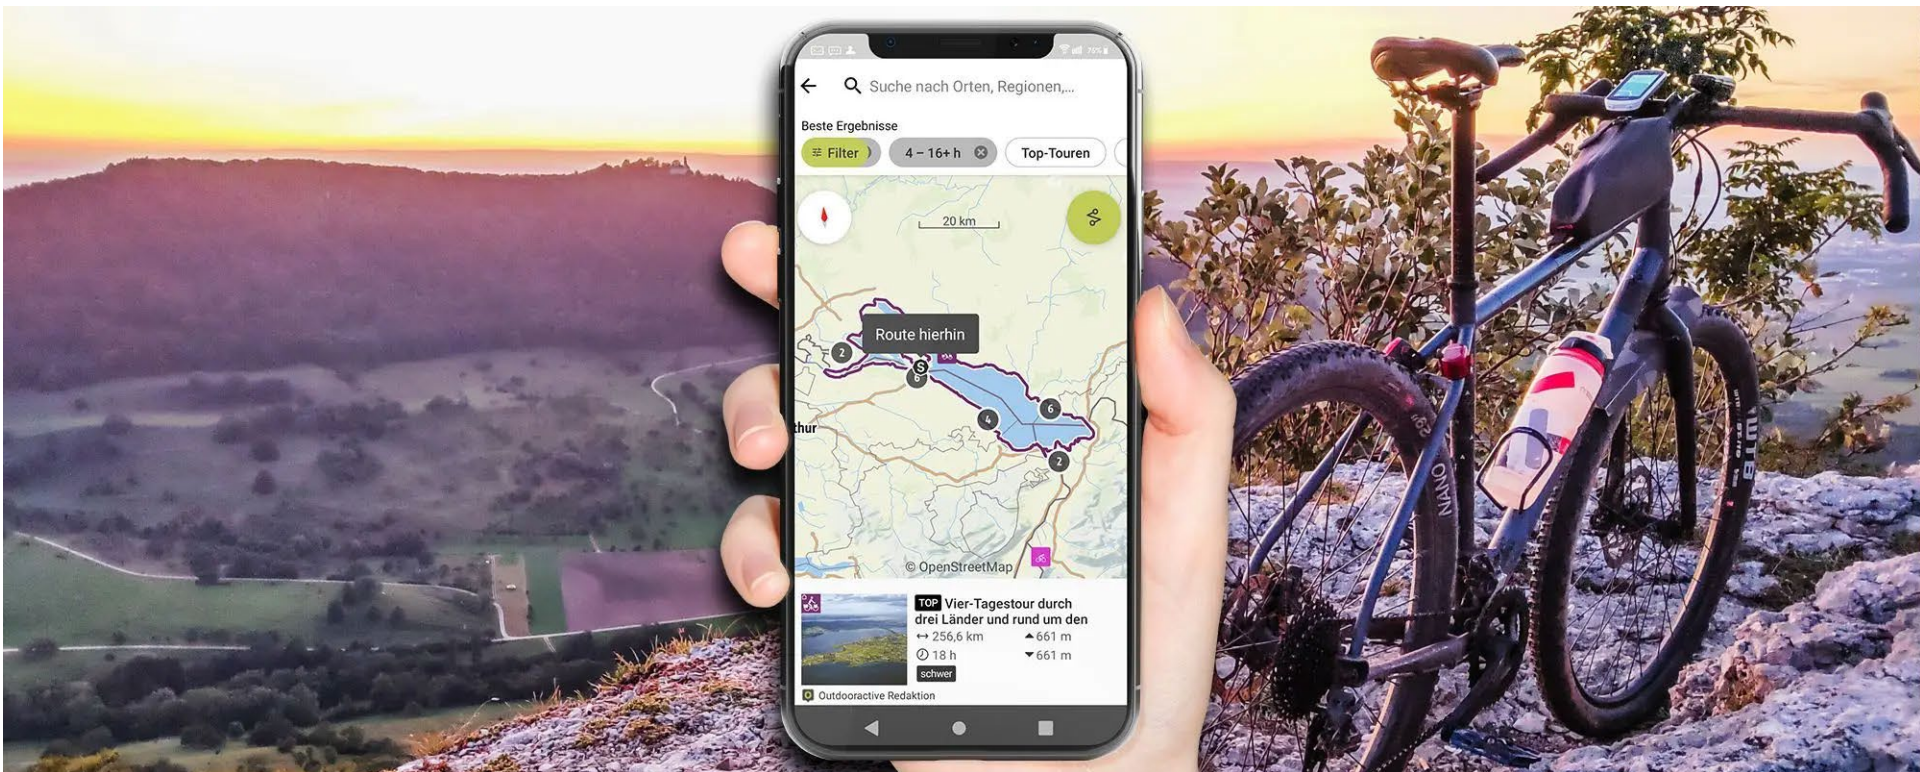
Suche nach Orten, Regionen,...

Beste Ergebnisse

Filter

4 – 16+ h

Top-Touren

20 km

Route hierhin

2

S

6

4

6

2

thur

© OpenStreetMap

TOP Vier-Tagestour durch drei Länder und rund um den

↔ 256,6 km

▲661 m

18 h

▼661 m

schwer

Outdooractive Redaktion

NANO